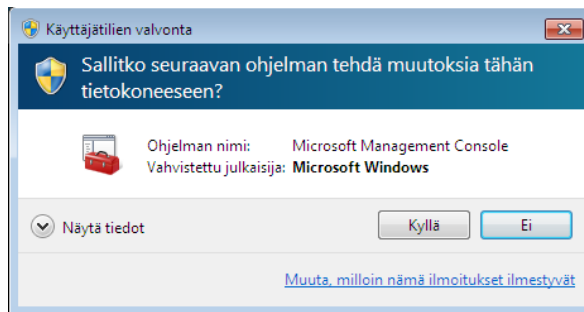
Käyttäjätilien valvonta

Sallitko seuraavan ohjelman tehdä muutoksia tähän tietokoneeseen?

| Ohjelman nimi: | Microsoft Management Console |
|---|---|
| Vahvistettu julkaisija: | **Microsoft Windows** |

Näytä tiedot

Kyllä

Ei

Muuta, milloin nämä ilmoitukset ilmestyvät